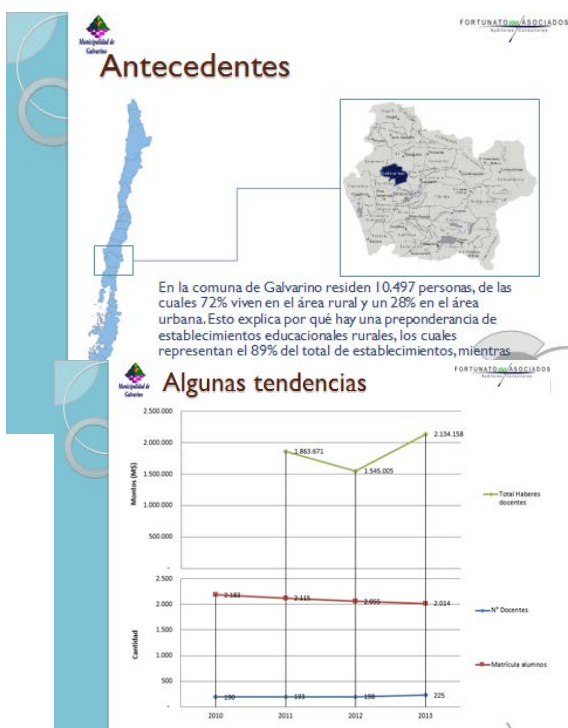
Municipalidad de Galvarino

FORTUNATO ASOCIADOS
Auditores Consultores

Antecedentes

Galvarino

En la comuna de Galvarino residen 10.497 personas, de las cuales 72% viven en el área rural y un 28% en el área urbana. Esto explica por qué hay una preponderancia de establecimientos educacionales rurales, los cuales representan el 89% del total de establecimientos, mientras

Municipalidad de Galvarino

FORTUNATO ASOCIADOS
Auditores Consultores

Algunas tendencias

Montos (M$)

2.500.000
2.000.000
1.500.000
1.000.000
500.000
-

1.863.671
1.545.005
2.134.158

Total Haberes docentes

Cantidad

2.500
2.000
1.500
1.000
500
-

2.183
2.115
2.055
2.014

190
193
198
225

N° Docentes

Matrícula alumnos

2010
2011
2012
2013